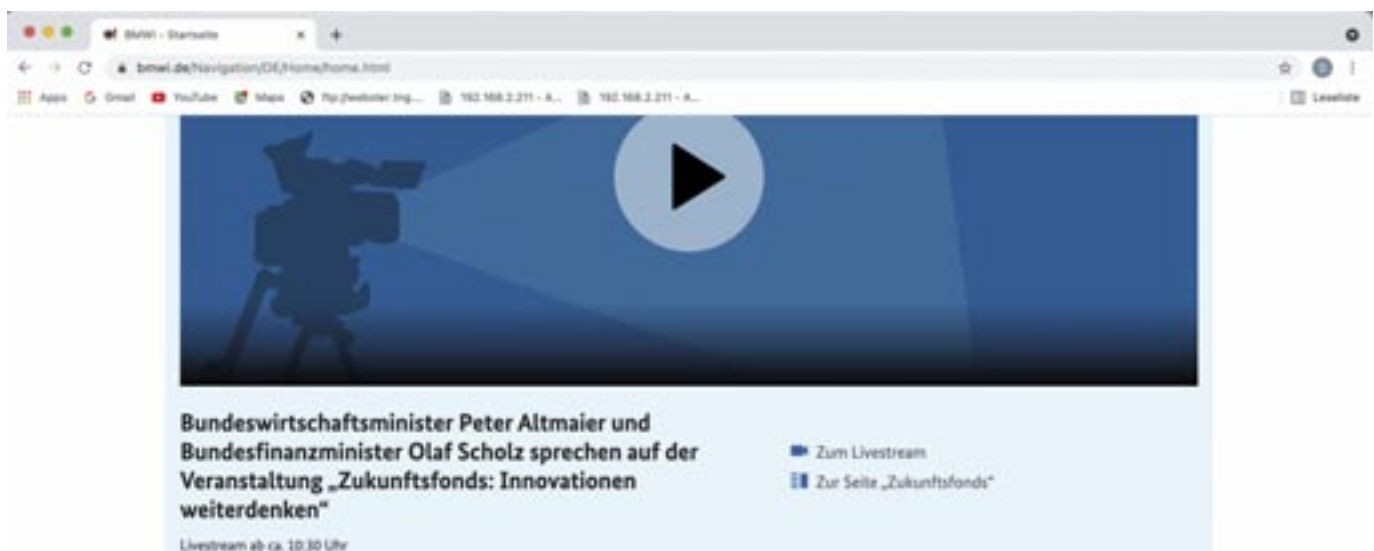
BMWi - Startseite

bmwi.de/Navigation/DE/Home/home.html

Apps Gmail YouTube Maps ftp://webster ing... 192.168.2.211 - A... 192.168.2.211 - A...

Leseliste

Bundeswirtschaftsminister Peter Altmaier und Bundesfinanzminister Olaf Scholz sprechen auf der Veranstaltung „Zukunftsfonds: Innovationen weiterdenken"

Livestream ab ca. 10:30 Uhr

Zum Livestream

Zur Seite „Zukunftsfonds"